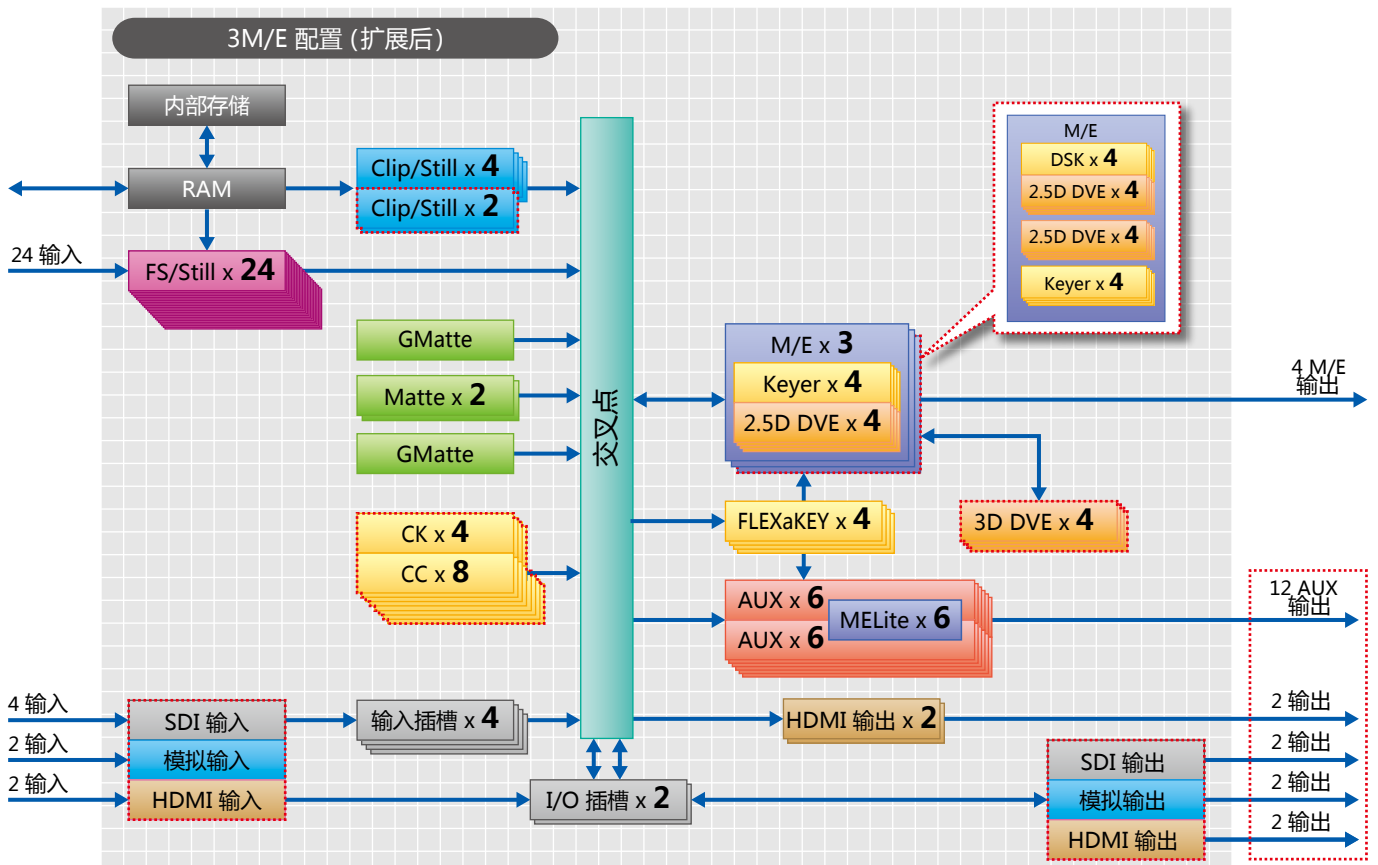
3M/E 配置 (扩展后)

内部存储

RAM

Clip/Still x 4

Clip/Still x 2

24 输入

FS/Still x 24

GMatte

Matte x 2

GMatte

交叉点

M/E

DSK x 4

2.5D DVE x 4

2.5D DVE x 4

Keyer x 4

M/E x 3

Keyer x 4

2.5D DVE x 4

4 M/E 输出

FLEXaKEY x 4

3D DVE x 4

CK x 4

CC x 8

AUX x 6

AUX x 6

MELite x 6

12 AUX 输出

4 输入

SDI 输入

2 输入

模拟输入

2 输入

HDMI 输入

输入插槽 x 4

HDMI 输出 x 2

2 输出

I/O 插槽 x 2

SDI 输出

2 输出

模拟输出

2 输出

HDMI 输出

2 输出